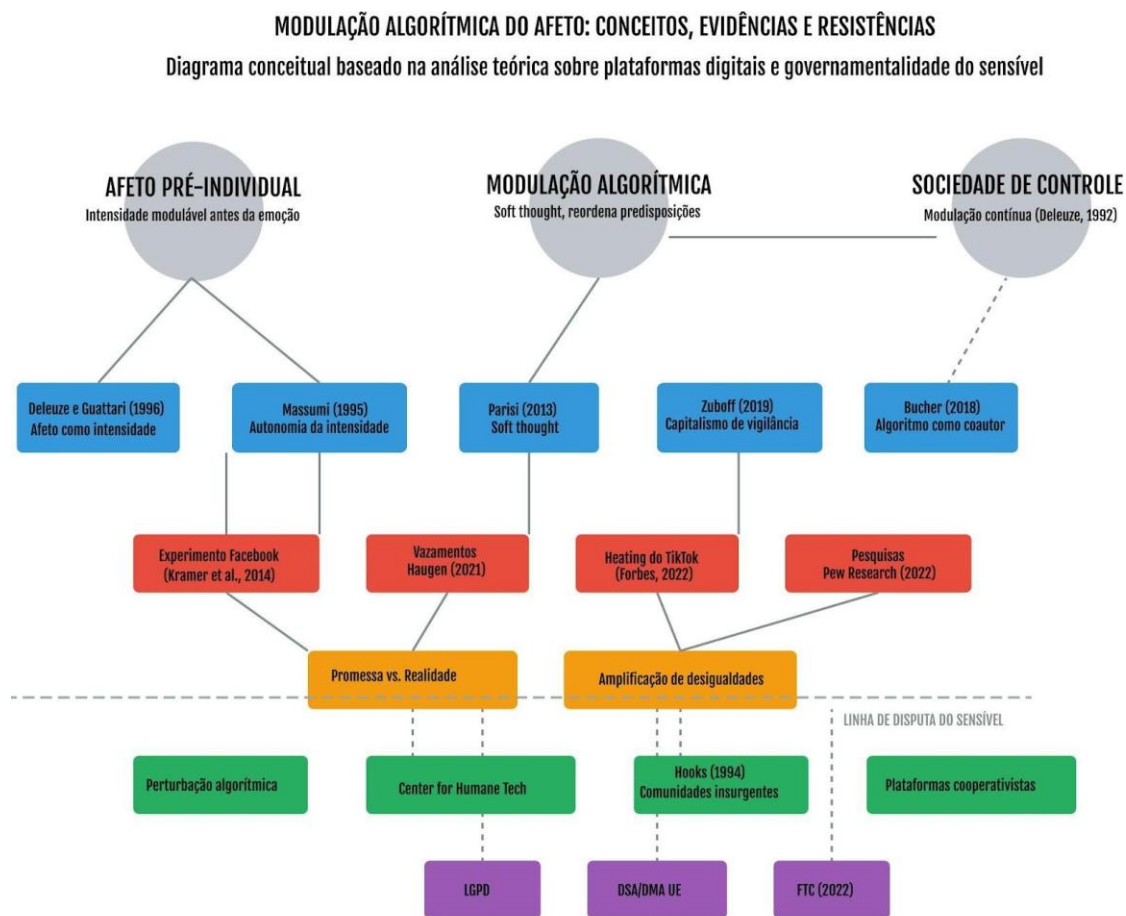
MODULAÇÃO ALGORÍTMICA DO AFETO: CONCEITOS, EVIDÊNCIAS E RESISTÊNCIAS

Diagrama conceitual baseado na análise teórica sobre plataformas digitais e governamentalidade do sensível

AFETO PRÉ-INDIVIDUAL
Intensidade modulável antes da emoção

MODULAÇÃO ALGORÍTMICA
Soft thought, reordena predisposições

SOCIEDADE DE CONTROLE
Modulação contínua (Deleuze, 1992)

Deleuze e Guattari (1996)
Afeto como intensidade

Massumi (1995)
Autonomia da intensidade

Parisi (2013)
Soft thought

Zuboff (2019)
Capitalismo de vigilância

Bucher (2018)
Algoritmo como coautor

Experimento Facebook
(Kramer et al., 2014)

Vazamentos
Haugen (2021)

Heating do TikTok
(Forbes, 2022)

Pesquisas
Pew Research (2022)

Promessa vs. Realidade

Amplificação de desigualdades

LINHA DE DISPUTA DO SENSÍVEL

Perturbação algorítmica

Center for Humane Tech

Hooks (1994)
Comunidades insurgentes

Plataformas cooperativistas

LGPD

DSA/DMA UE

FTC (2022)